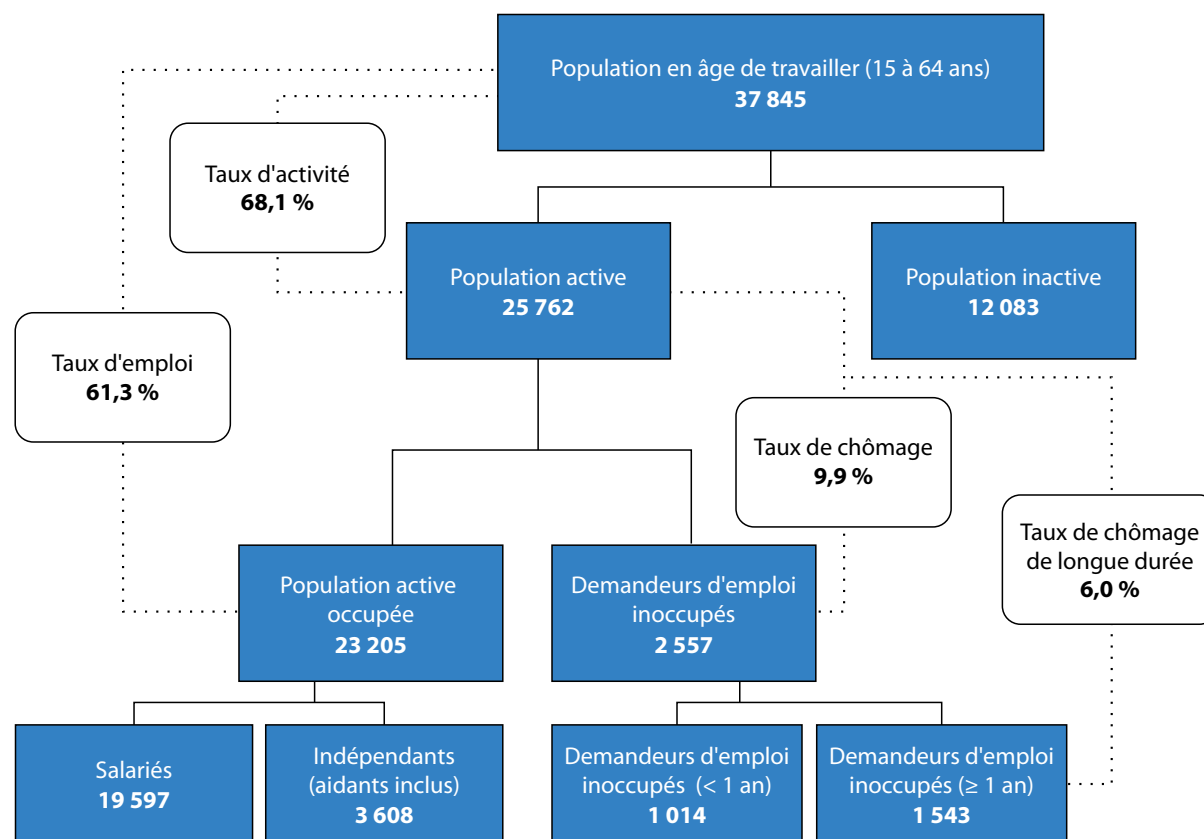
Population en âge de travailler (15 à 64 ans)
**37 845**

Taux d'activité
**68,1 %**

Population active
**25 762**

Population inactive
**12 083**

Taux d'emploi
**61,3 %**

Taux de chômage
**9,9 %**

Taux de chômage de longue durée
**6,0 %**

Population active occupée
**23 205**

Demandeurs d'emploi inoccupés
**2 557**

Salariés
**19 597**

Indépendants (aidants inclus)
**3 608**

Demandeurs d'emploi inoccupés (< 1 an)
**1 014**

Demandeurs d'emploi inoccupés (≥ 1 an)
**1 543**